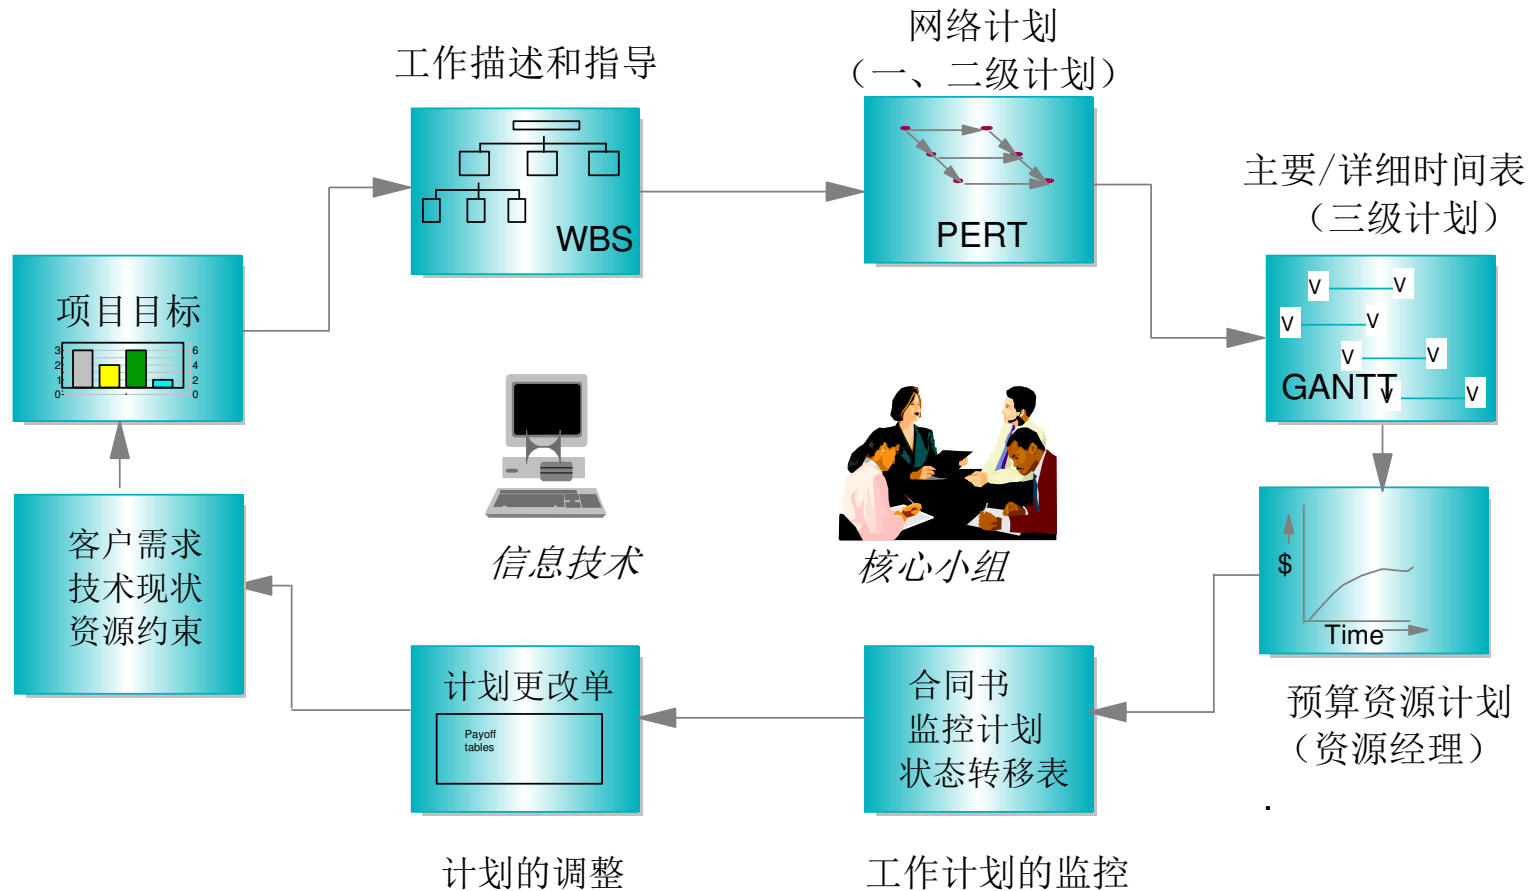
工作描述和指导

WBS

网络计划
（一、二级计划）

PERT

主要/详细时间表
（三级计划）

V V
V V
V V
GANTT V V

项目目标

3 2 1 0
6 4 2 0

信息技术

核心小组

$
Time

预算资源计划
（资源经理）

客户需求
技术现状
资源约束

计划更改单

Payoff tables

合同书
监控计划
状态转移表

计划的调整

工作计划的监控